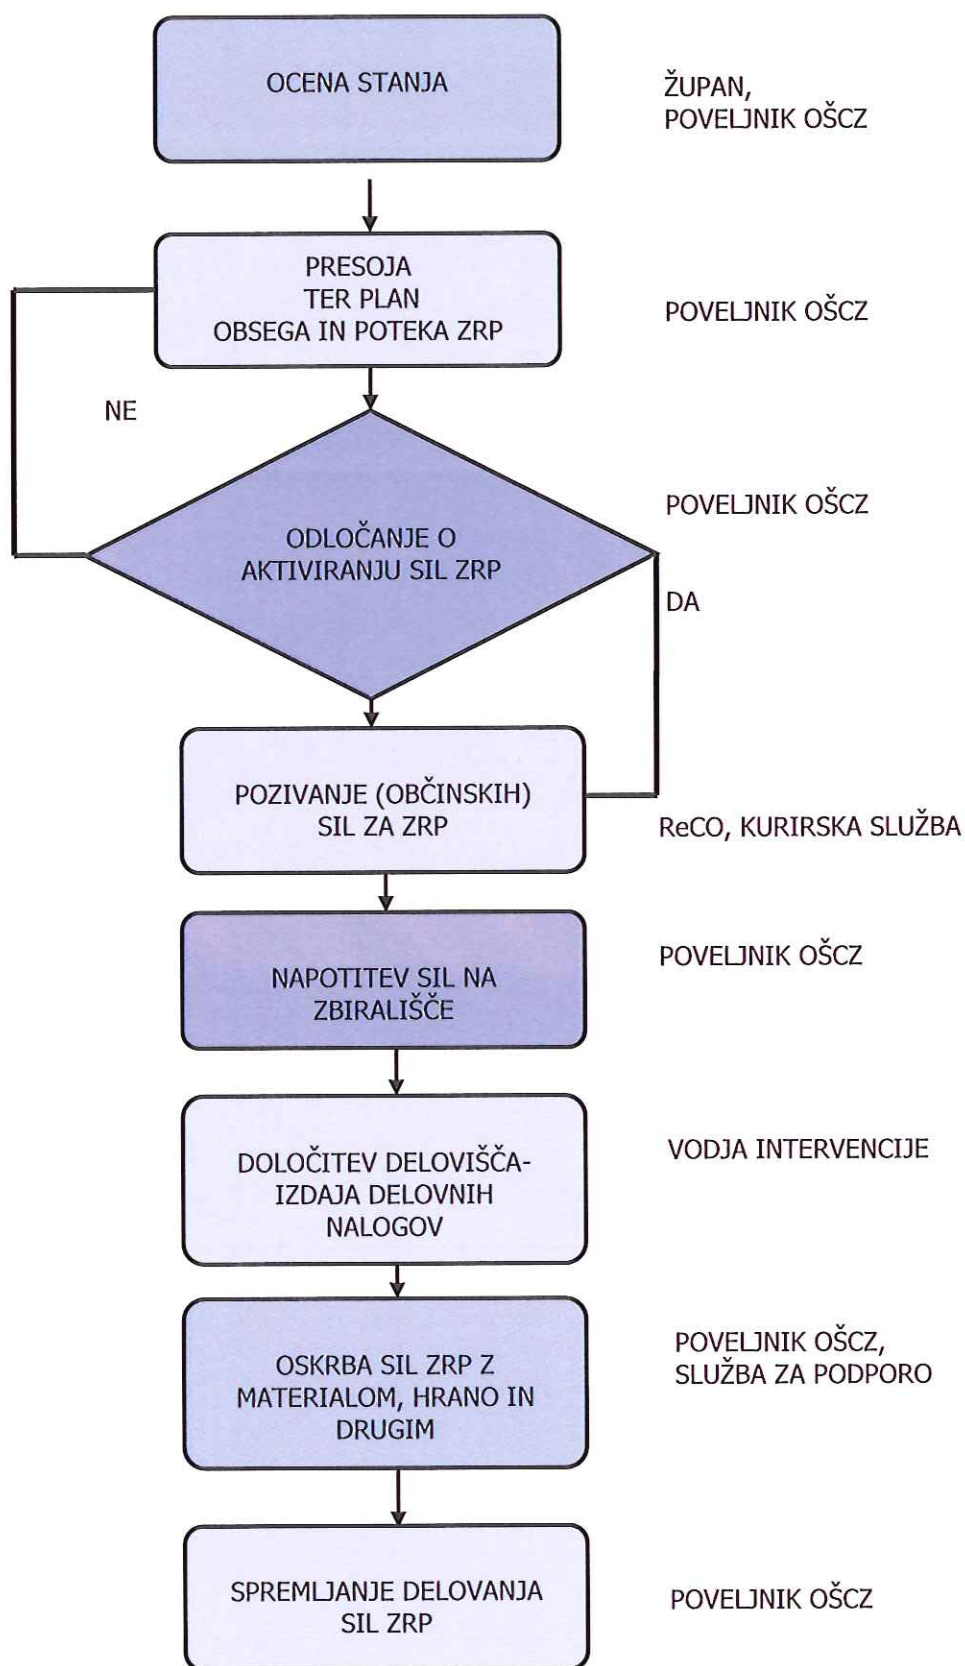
OCENA STANJA

ŽUPAN, POVELJNIK OŠCZ

PRESOJA TER PLAN OBSEGA IN POTEKA ZRP

POVELJNIK OŠCZ

NE

ODLOČANJE O AKTIVIRANJU SIL ZRP

POVELJNIK OŠCZ

DA

POZIVANJE (OBČINSKIH) SIL ZA ZRP

ReCO, KURIRSKA SLUŽBA

NAPOTITEV SIL NA ZBIRALIŠČE

POVELJNIK OŠCZ

DOLOČITEV DELOVIŠČA-IZDAJA DELOVNIH NALOGOV

VODJA INTERVENCIJE

OSKRBA SIL ZRP Z MATERIALOM, HRANO IN DRUGIM

POVELJNIK OŠCZ, SLUŽBA ZA PODPORO

SPREMLJANJE DELOVANJA SIL ZRP

POVELJNIK OŠCZ